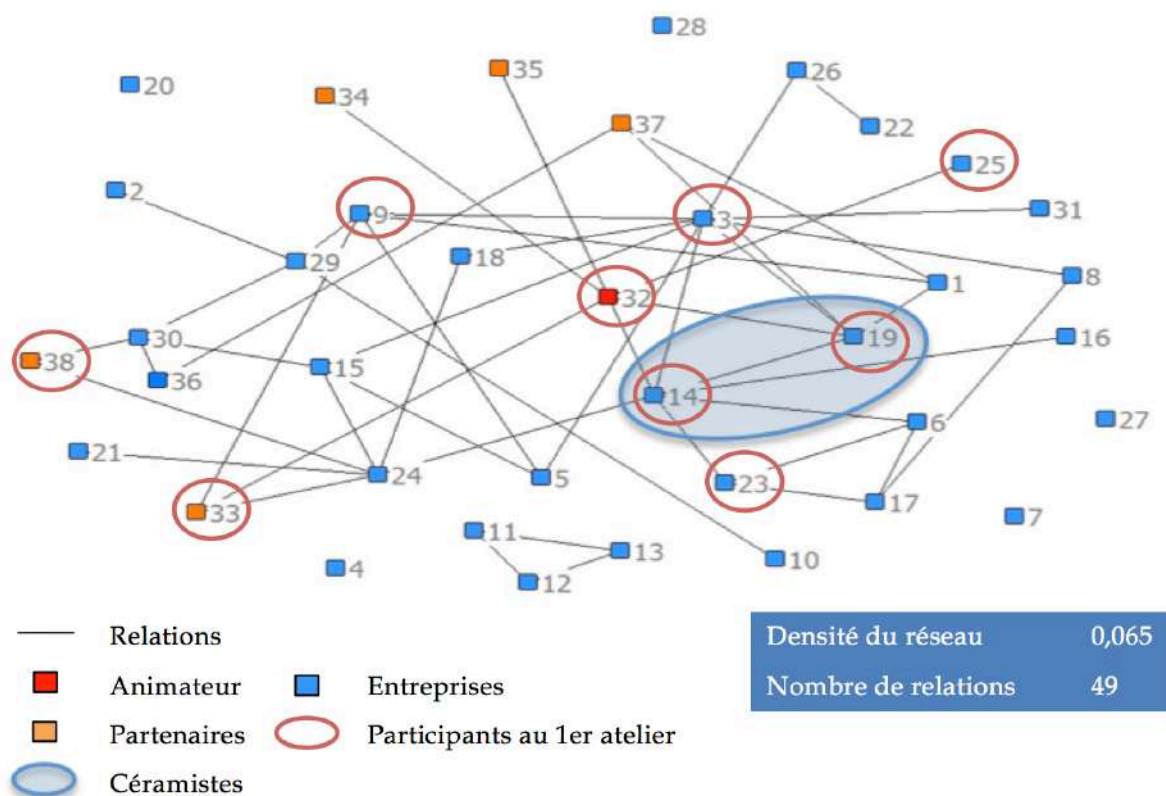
28
20
35
34
26
37
22
25
2
9
3
31
29
18
1
8
32
38
30
19
16
36
15
14
27
6
21
24
5
23
17
33
7
11
13
10
4
12

Relations
Animateur
Entreprises
Partenaires
Participants au 1er atelier
Céramistes

| Densité du réseau | 0,065 |
|---|---|
| Nombre de relations | 49 |